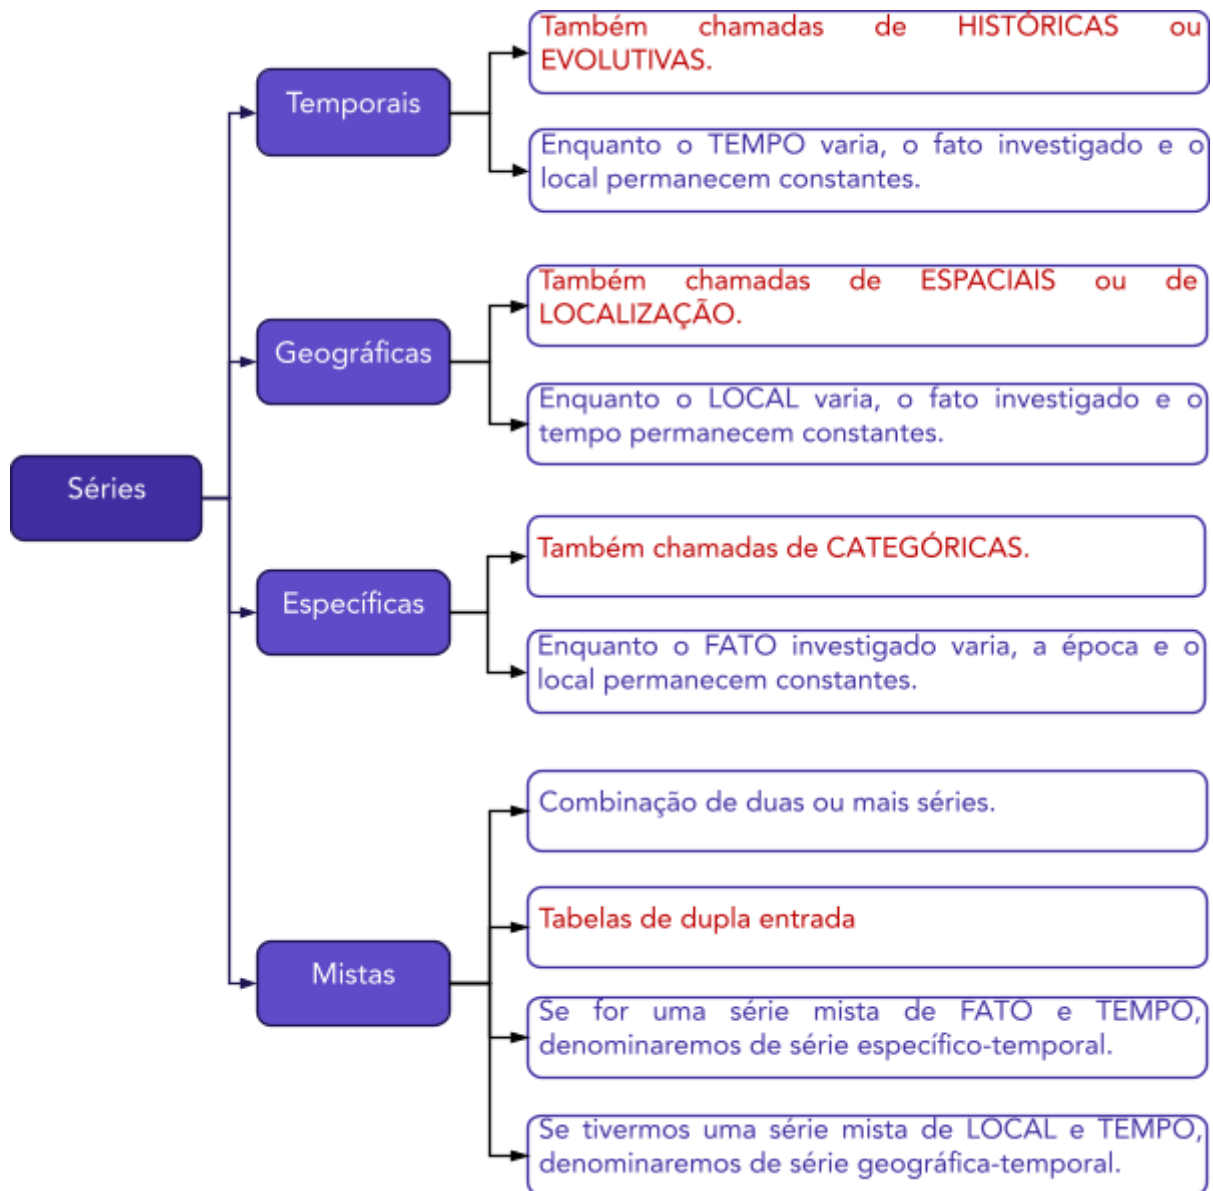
Séries

Temporais

Também chamadas de HISTÓRICAS ou EVOLUTIVAS.

Enquanto o TEMPO varia, o fato investigado e o local permanecem constantes.

Geográficas

Também chamadas de ESPACIAIS ou de LOCALIZAÇÃO.

Enquanto o LOCAL varia, o fato investigado e o tempo permanecem constantes.

Específicas

Também chamadas de CATEGÓRICAS.

Enquanto o FATO investigado varia, a época e o local permanecem constantes.

Mistas

Combinação de duas ou mais séries.

Tabelas de dupla entrada

Se for uma série mista de FATO e TEMPO, denominaremos de série específico-temporal.

Se tivermos uma série mista de LOCAL e TEMPO, denominaremos de série geográfica-temporal.